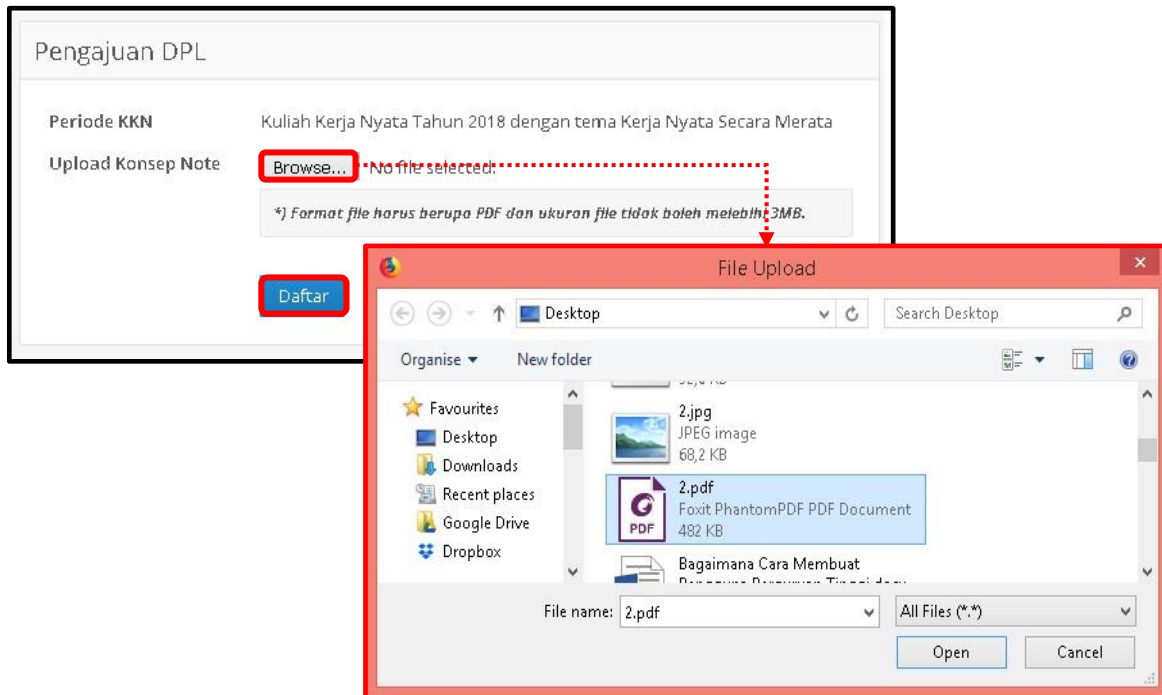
Pengajuan DPL

Periode KKN Kuliah Kerja Nyata Tahun 2018 dengan tema Kerja Nyata Secara Merata

Upload Konsep Note Browse... No file selected.

*) Format file harus berupa PDF dan ukuran file tidak boleh melebihi 3MB.

Daftar

File Upload

Desktop

Search Desktop

Organise ▾ New folder

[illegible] KB

Favourites
Desktop
Downloads
Recent places
Google Drive
Dropbox

2.jpg
JPEG image
68,2 KB

2.pdf
Foxit PhantomPDF PDF Document
482 KB

PDF

Bagaimana Cara Membuat
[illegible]

File name: 2.pdf

All Files (*.*)

Open Cancel